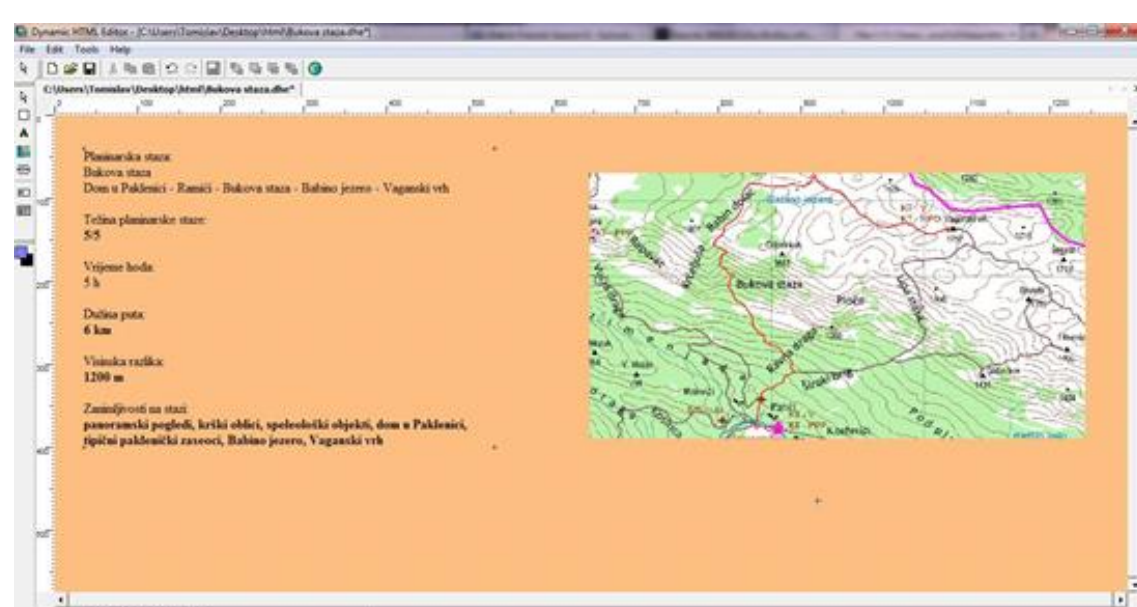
Dynamic HTML Editor - [C:\Users\Tomislav\Desktop\html\Bukova staza.dhe*]

File Edit Tools Help

C:\Users\Tomislav\Desktop\html\Bukova staza.dhe*

Planinarska staza:
Bukova staza
Dom u Paklenici - Ramići - Bukova staza - Babino jezero - Vaganski vrh

Težina planinarske staze:
5/5

Vrijeme hoda:
5 h

Dužina puta:
6 km

Visinska razlika:
1200 m

Zanimljivosti na stazi:
panoramski pogledi, krški oblici, speleološki objekti, dom u Paklenici, tipični paklenički zaseoci, Babino jezero, Vaganski vrh

Bukova staza
Babino jezero
Vaganski vrh
Pod